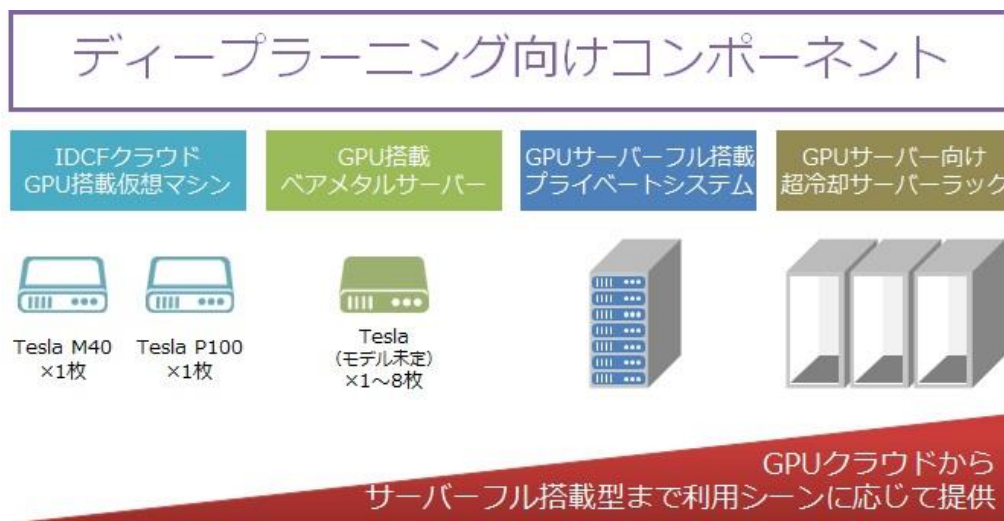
ディープラーニング向けコンポーネント

IDCFクラウド
GPU搭載仮想マシン

GPU搭載
ベアメタルサーバー

GPUサーバーフル搭載
プライベートシステム

GPUサーバー向け
超冷却サーバーラック

Tesla M40
×1枚

Tesla P100
×1枚

Tesla
（モデル未定）
×1～8枚

GPUクラウドから
サーバーフル搭載型まで利用シーンに応じて提供